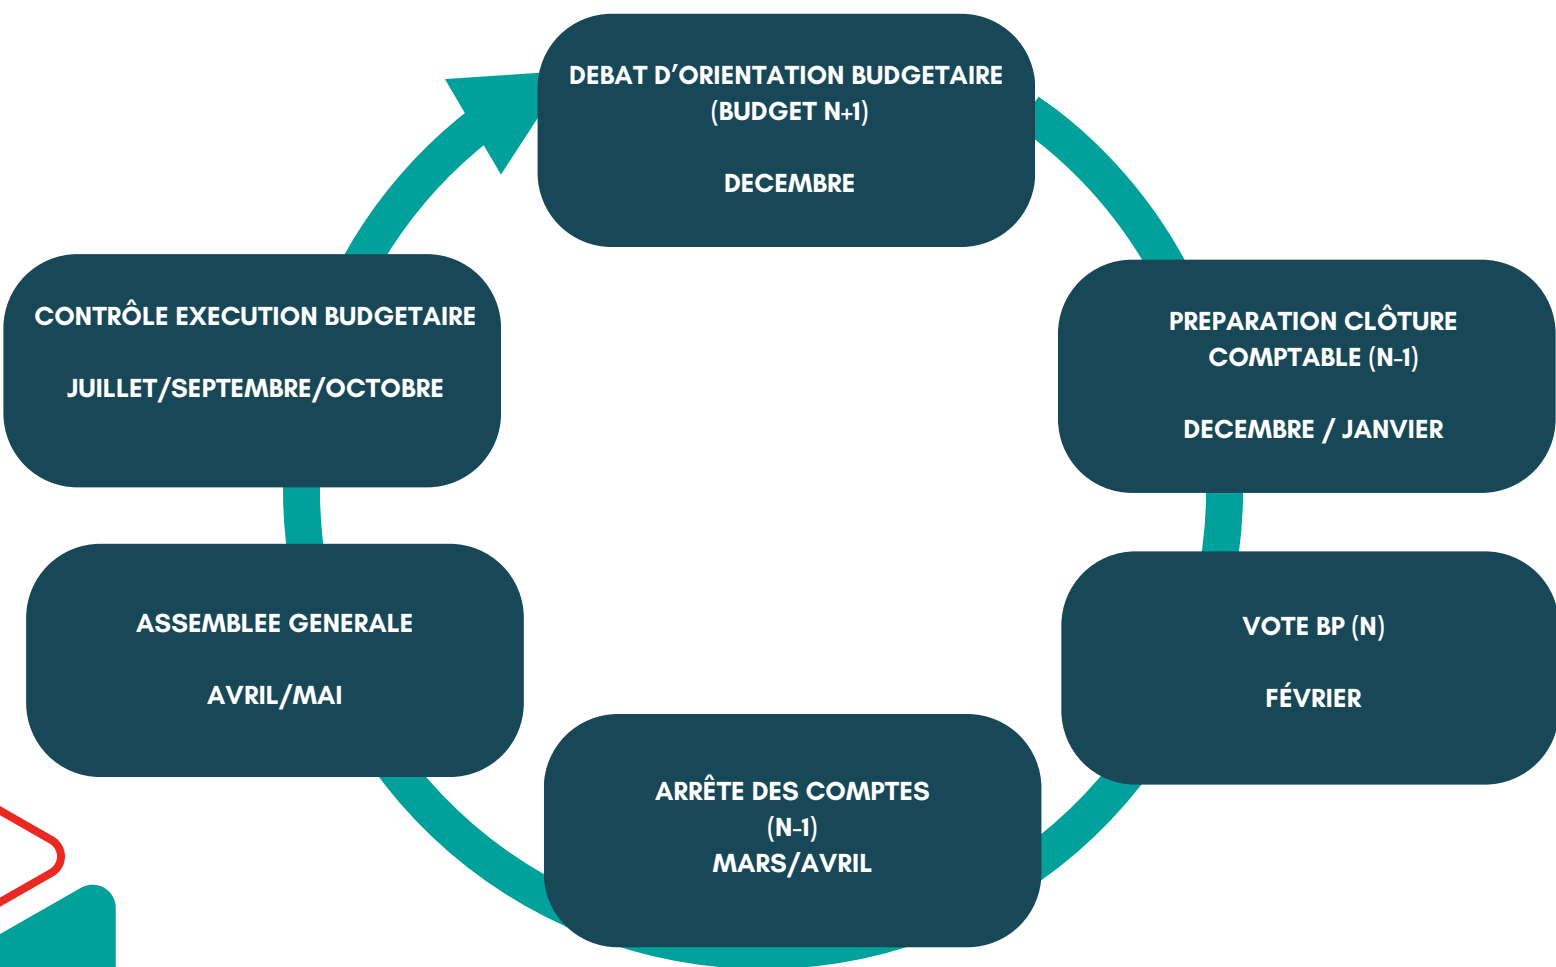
DEBAT D’ORIENTATION BUDGETAIRE (BUDGET N+1)

DECEMBRE

PREPARATION CLÔTURE COMPTABLE (N-1)

DECEMBRE / JANVIER

VOTE BP (N)

FÉVRIER

ARRÊTE DES COMPTES (N-1)
MARS/AVRIL

ASSEMBLEE GENERALE

AVRIL/MAI

CONTRÔLE EXECUTION BUDGETAIRE

JUILLET/SEPTEMBRE/OCTOBRE